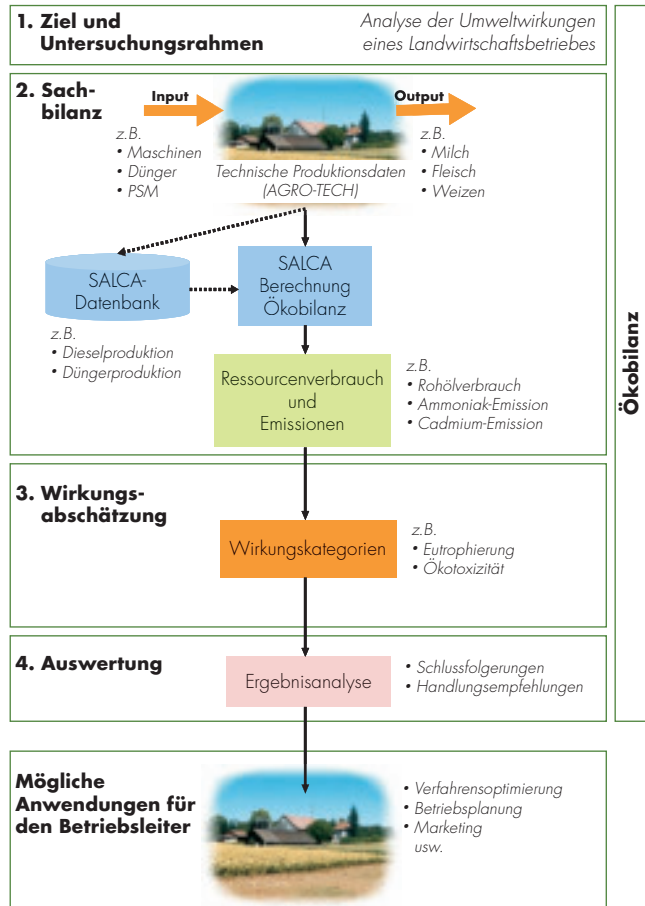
1. Ziel und Untersuchungsrahmen

Analyse der Umweltwirkungen eines Landwirtschaftsbetriebes

2. Sachbilanz

Input

Output

z.B.
• Maschinen
• Dünger
• PSM

Technische Produktionsdaten (AGRO-TECH)

z.B.
• Milch
• Fleisch
• Weizen

SALCA-Datenbank

SALCA Berechnung Ökobilanz

z.B.
• Dieselproduktion
• Düngerproduktion

Ressourcenverbrauch und Emissionen

z.B.
• Rohölverbrauch
• Ammoniak-Emission
• Cadmium-Emission

3. Wirkungsabschätzung

Wirkungskategorien

z.B.
• Eutrophierung
• Ökotoxizität

4. Auswertung

Ergebnisanalyse

• Schlussfolgerungen
• Handlungsempfehlungen

Ökobilanz

Mögliche Anwendungen für den Betriebsleiter

• Verfahrensoptimierung
• Betriebsplanung
• Marketing
usw.